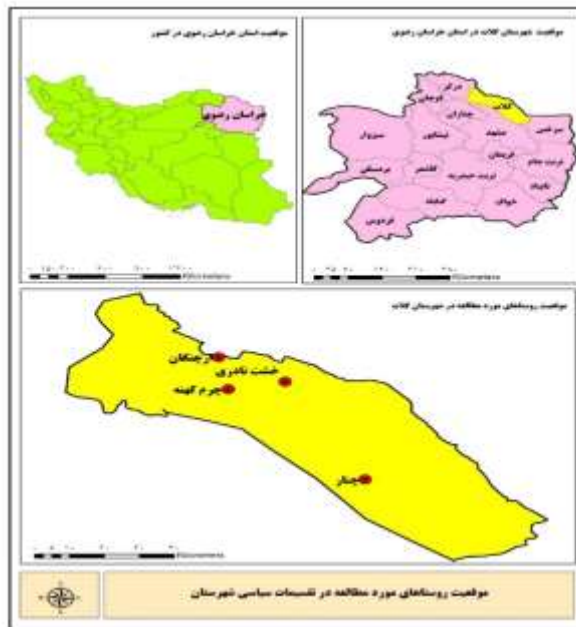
موقعیت استان خراسان رضوی در کشور

خراسان رضوی

Kilometers

موقعیت شهرستان کلات در استان خراسان رضوی

درگز

قوچان

کلات

چناران

سرخس

نیشابور

مشهد

سبزوار

فریمان

تربت جام

تربت حیدریه

کاشمر

تایباد

بردسکن

خواف

گناباد

فردوس

Kilometers

موقعیت روستاهای مورد مطالعه در شهرستان کلات

ارچنگان

خشت نادری

چرم کهنه

چنار

Kilometers

موقعیت روستاهای مورد مطالعه در تقسیمات سیاسی شهرستان